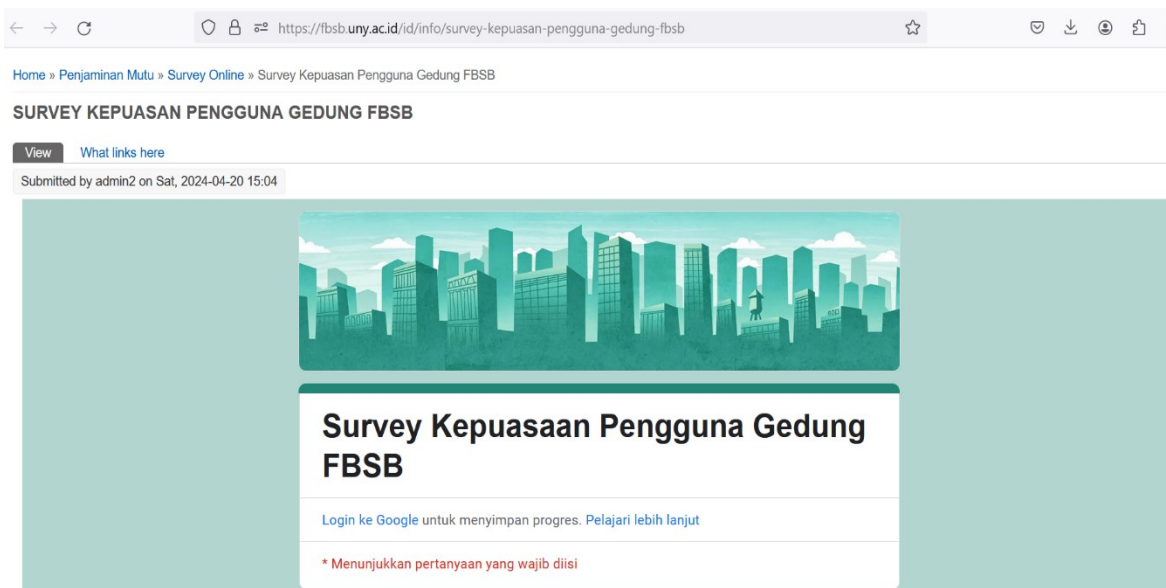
https://fbsb.uny.ac.id/id/info/survey-kepuasan-pengguna-gedung-fbsb

Home » Penjaminan Mutu » Survey Online » Survey Kepuasan Pengguna Gedung FBSB

SURVEY KEPUASAN PENGGUNA GEDUNG FBSB

View What links here

Submitted by admin2 on Sat, 2024-04-20 15:04

Survey Kepuasaan Pengguna Gedung FBSB

Login ke Google untuk menyimpan progres. Pelajari lebih lanjut

* Menunjukkan pertanyaan yang wajib diisi